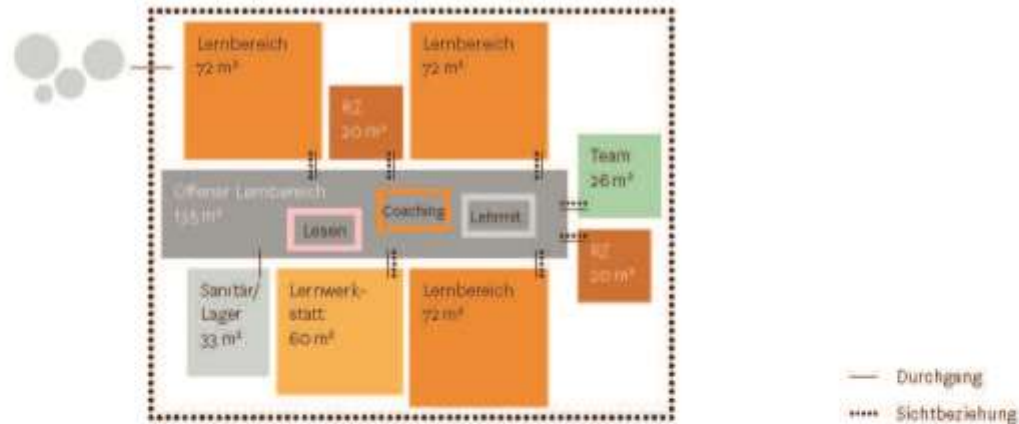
Lernbereich
72 m²

Lernbereich
72 m²

KZ
20 m²

Team
26 m²

Offener Lernbereich
135 m²

Coaching

Lehrmit.

Lesen

KZ
20 m²

Sanitär/
Lager
33 m²

Lernwerkstatt
60 m²

Lernbereich
72 m²

Durchgang
Sichtbeziehung